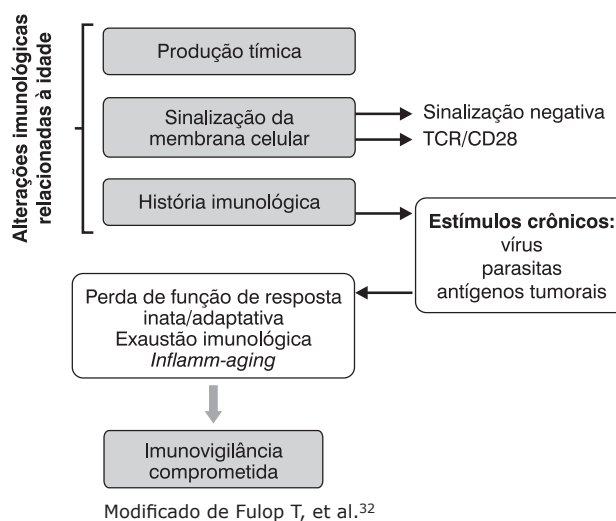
Alterações imunológicas relacionadas à idade

Produção tímica

Sinalização da membrana celular

Sinalização negativa

TCR/CD28

História imunológica

Estímulos crônicos:
vírus
parasitas
antígenos tumorais

Perda de função de resposta inata/adaptativa
Exaustão imunológica
Inflamm-aging

Imunovigilância comprometida

Modificado de Fulop T, et al.$^{32}$